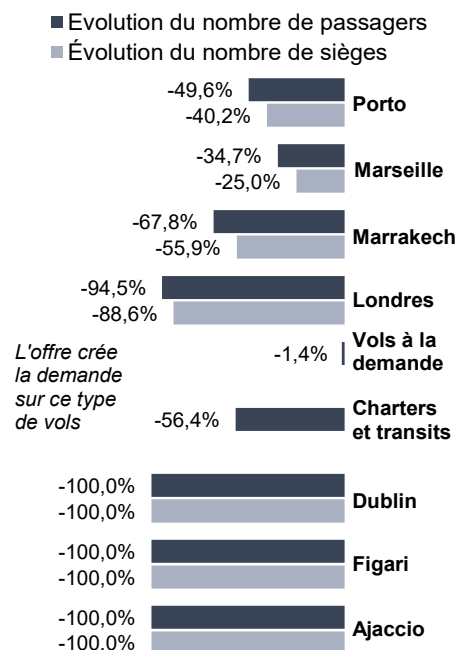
Evolution du nombre de passagers
Évolution du nombre de sièges

| | Evolution du nombre de passagers | Évolution du nombre de sièges |
|---|---|---|
| Porto | -49,6% | -40,2% |
| Marseille | -34,7% | -25,0% |
| Marrakech | -67,8% | -55,9% |
| Londres | -94,5% | -88,6% |
| Vols à la demande | -1,4% | |
| Charters et transits | -56,4% | |
| Dublin | -100,0% | -100,0% |
| Figari | -100,0% | -100,0% |
| Ajaccio | -100,0% | -100,0% |

L'offre crée la demande sur ce type de vols